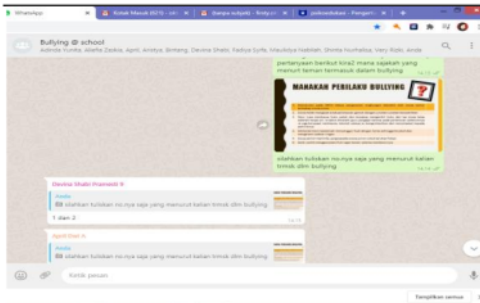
WhatsApp | Kotak Masuk (621) - | Tanpa subjek - firdy | pjokeedukasi - Penger

Bullying @ school
Admin Yunita, Aletta Zaskia, Agnil, Aristya, Bintang, Devina Shabi, Fadiya Syifa, Maulidiya Nabilah, Shinta Nurhaliza, Very Rahi, anda

pertanyaan berikut kira2 mana sajakah yang menurut teman termasuk dalam bullying

MANAKAH PERILAKU BULLYING ?

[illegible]

silahkan tuliskan no.nya saja yang menurut kalian trmsk dlm bullying

Devina Shabi Pramesti 9
Anda
silahkan tuliskan no.nya saja yang menurut kalian trmsk dlm bullying
1 dan 2

Agnil Dwi A
Anda
silahkan tuliskan no.nya saja yang menurut kalian trmsk dlm bullying

Ketik pesan

Tampilkan semua